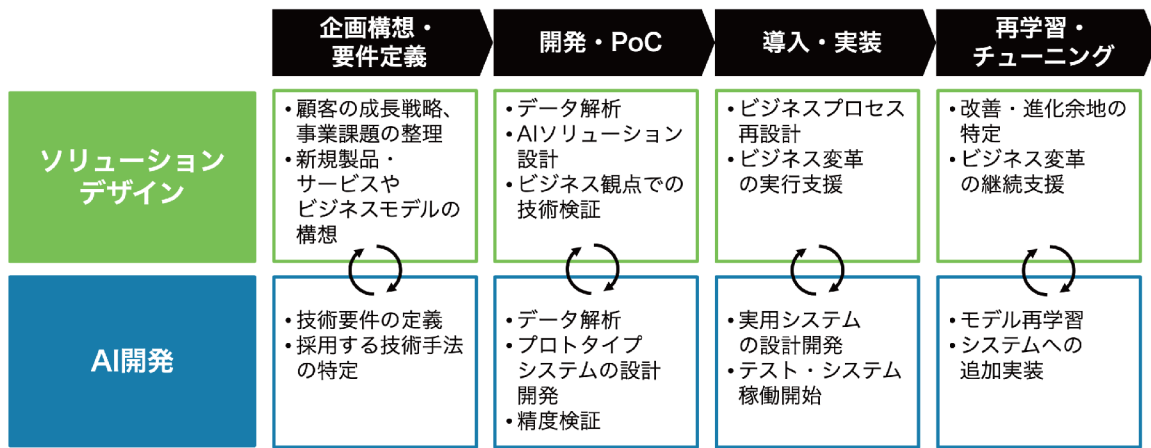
| | 企画構想・要件定義 | 開発・PoC | 導入・実装 | 再学習・チューニング |
|---|---|---|---|---|
| ソリューションデザイン | • 顧客の成長戦略、事業課題の整理<br>• 新規製品・サービスやビジネスモデルの構想 | • データ解析<br>• AIソリューション設計<br>• ビジネス観点での技術検証 | • ビジネスプロセス再設計<br>• ビジネス変革の実行支援 | • 改善・進化余地の特定<br>• ビジネス変革の継続支援 |
| AI開発 | • 技術要件の定義<br>• 採用する技術手法の特定 | • データ解析<br>• プロトタイプシステムの設計開発<br>• 精度検証 | • 実用システムの設計開発<br>• テスト・システム稼働開始 | • モデル再学習<br>• システムへの追加実装 |